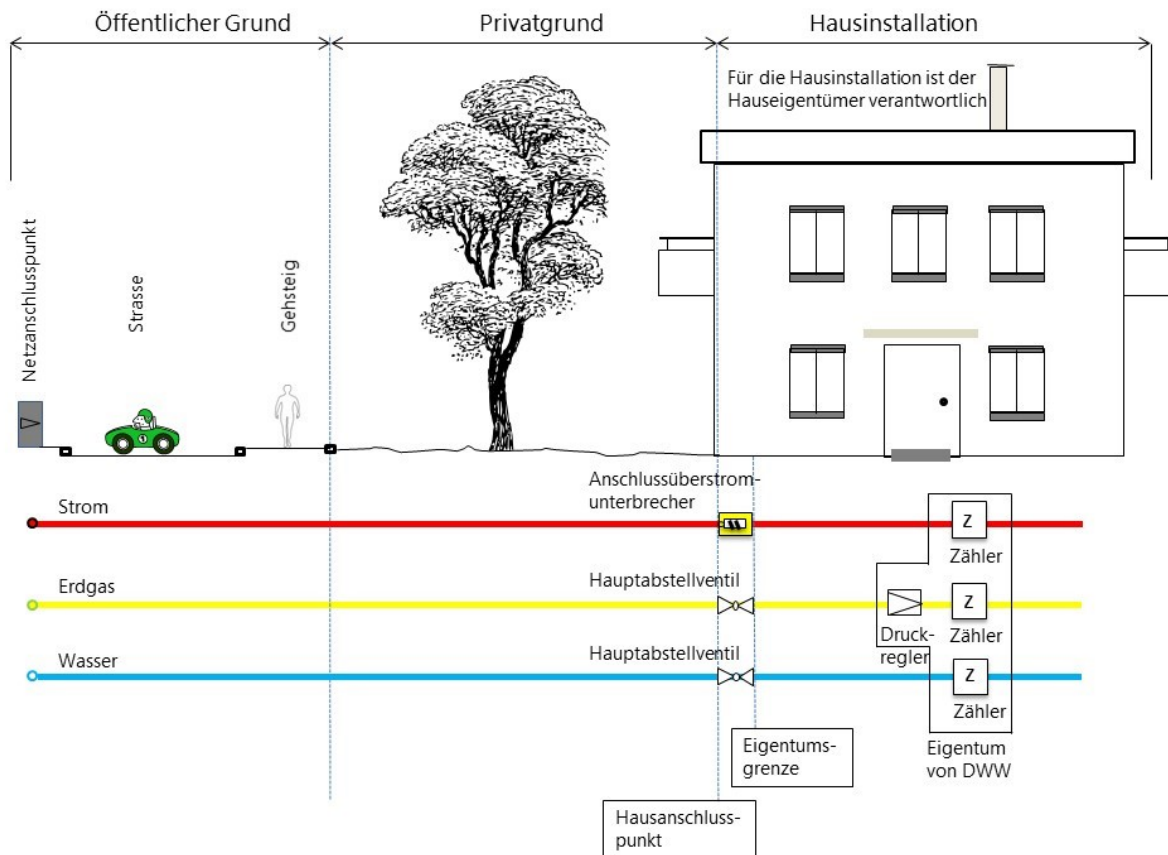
Öffentlicher Grund

Privatgrund

Hausinstallation

Für die Hausinstallation ist der Hauseigentümer verantwortlich

Netzanschlusspunkt

Strasse

Gehsteig

Anschlussüberstromunterbrecher

Strom

Erdgas

Hauptabstellventil

Wasser

Hauptabstellventil

Z

Zähler

Z

Druckregler

Zähler

Z

Zähler

Eigentumsgrenze

Eigentum von DWW

Hausanschlusspunkt